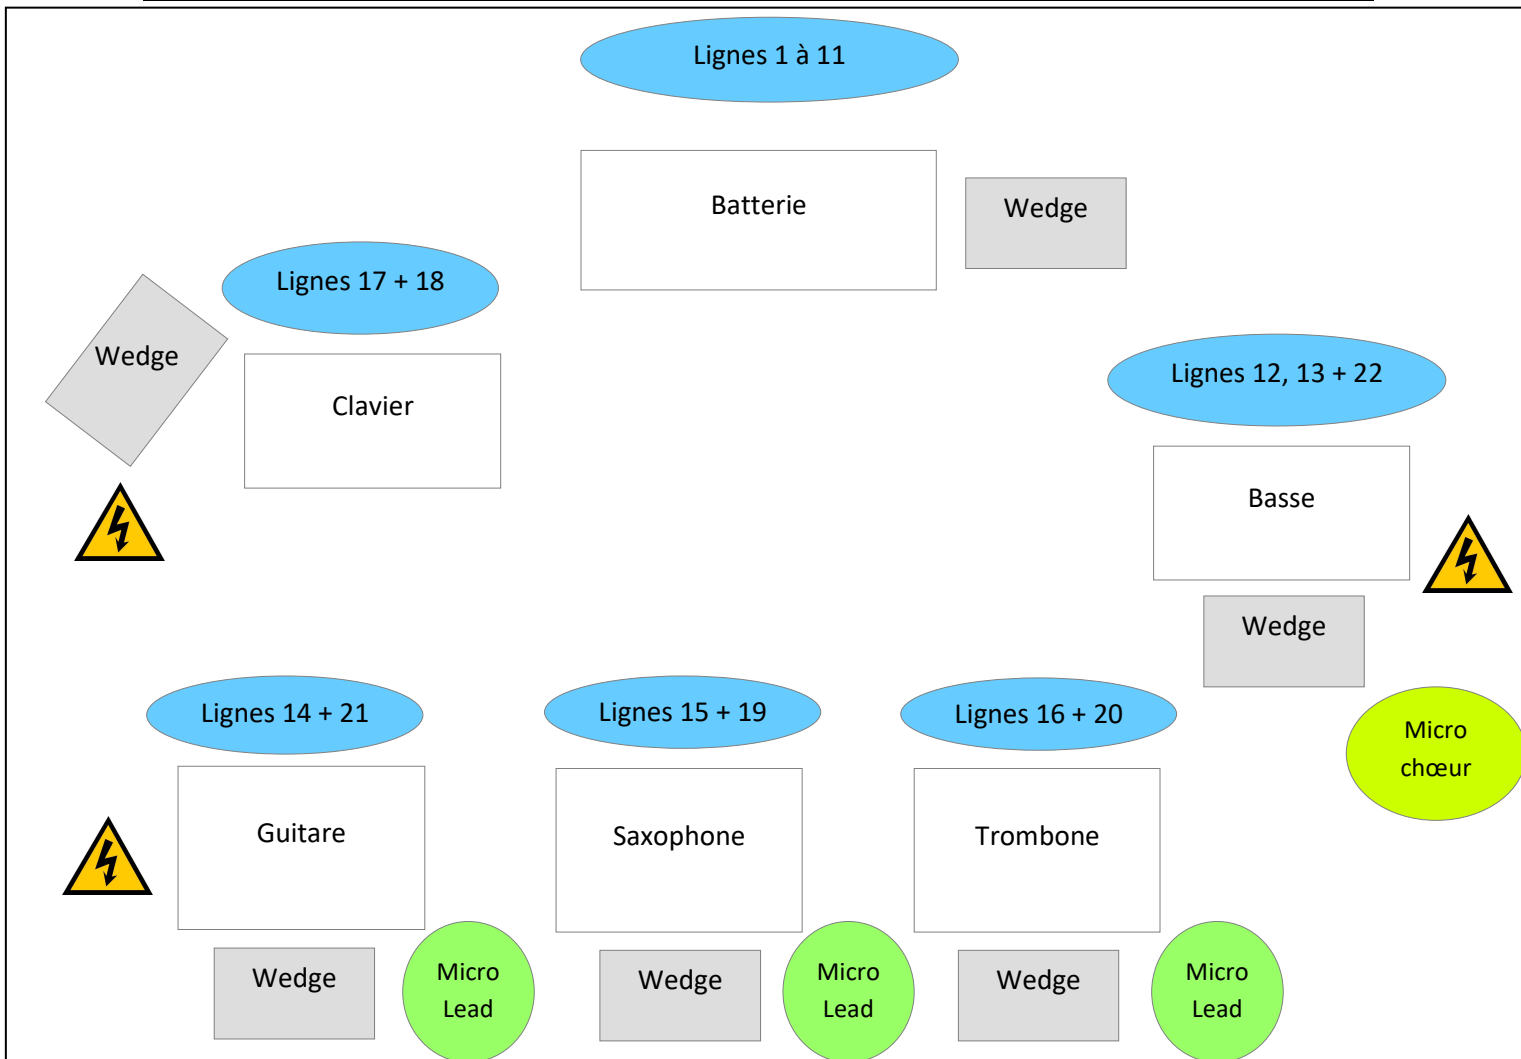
Lignes 1 à 11

Batterie

Wedge

Lignes 17 + 18

Wedge

Clavier

Lignes 12, 13 + 22

Basse

Wedge

Micro chœur

Lignes 14 + 21

Lignes 15 + 19

Lignes 16 + 20

Guitare

Saxophone

Trombone

Wedge

Micro Lead

Wedge

Micro Lead

Wedge

Micro Lead